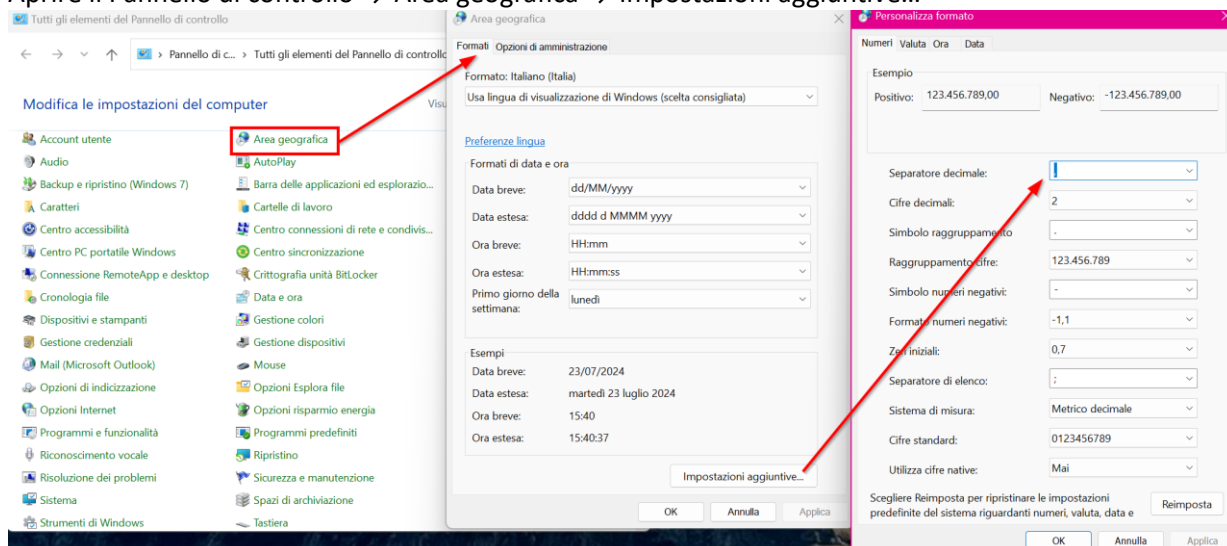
Aprire il Pannello di controllo → Area geografica → Impostazioni aggiuntive...

Tutti gli elementi del Pannello di controllo

← → ∨ ↑ > Pannello di c... > Tutti gli elementi del Pannello di controllo

Modifica le impostazioni del computer

Visu

Account utente
Audio
Backup e ripristino (Windows 7)
Caratteri
Centro accessibilità
Centro PC portatile Windows
Connessione RemoteApp e desktop
Cronologia file
Dispositivi e stampanti
Gestione credenziali
Mail (Microsoft Outlook)
Opzioni di indicizzazione
Opzioni Internet
Programmi e funzionalità
Riconoscimento vocale
Risoluzione dei problemi
Sistema
Strumenti di Windows

Area geografica
AutoPlay
Barra delle applicazioni ed esplorazio...
Cartelle di lavoro
Centro connessioni di rete e condivis...
Centro sincronizzazione
Crittografia unità BitLocker
Data e ora
Gestione colori
Gestione dispositivi
Mouse
Opzioni Esplora file
Opzioni risparmio energia
Programmi predefiniti
Ripristino
Sicurezza e manutenzione
Spazi di archiviazione
Tastiera

Area geografica

Formati | Opzioni di amministrazione

Formato: Italiano (Italia)
Usa lingua di visualizzazione di Windows (scelta consigliata)

Preferenze lingua

Formati di data e ora
| | |
|---|---|
| Data breve: | dd/MM/yyyy |
| Data estesa: | dddd d MMMM yyyy |
| Ora breve: | HH:mm |
| Ora estesa: | HH:mm:ss |
| Primo giorno della settimana: | lunedì |

Esempi
| | |
|---|---|
| Data breve: | 23/07/2024 |
| Data estesa: | martedì 23 luglio 2024 |
| Ora breve: | 15:40 |
| Ora estesa: | 15:40:37 |

Impostazioni aggiuntive...

OK Annulla Applica

Personalizza formato

Numeri | Valuta | Ora | Data

Esempio
Positivo: 123.456.789,00 Negativo: -123.456.789,00

| | |
|---|---|
| Separatore decimale: | , |
| Cifre decimali: | 2 |
| Simbolo raggruppamento | . |
| Raggruppamento cifre: | 123.456.789 |
| Simbolo numeri negativi: | - |
| Formato numeri negativi: | -1,1 |
| Zeri iniziali: | 0,7 |
| Separatore di elenco: | ; |
| Sistema di misura: | Metrico decimale |
| Cifre standard: | 0123456789 |
| Utilizza cifre native: | Mai |

Scegliere Reimposta per ripristinare le impostazioni predefinite del sistema riguardanti numeri, valuta, data e

Reimposta

OK Annulla Applica